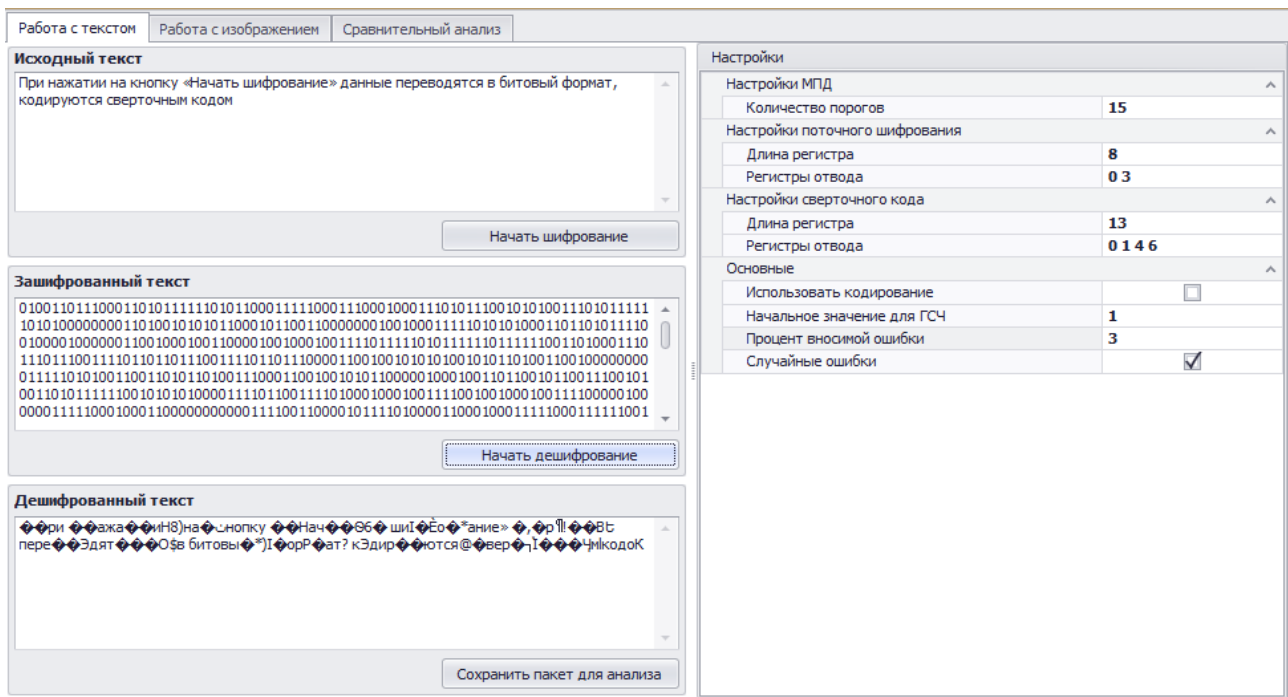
Работа с текстом | Работа с изображением | Сравнительный анализ

Исходный текст

При нажатии на кнопку «Начать шифрование» данные переводятся в битовый формат, кодируются сверточным кодом

Начать шифрование

Зашифрованный текст

0100110111000110101111110101100011111000111000100011101011100101010011101011111
1010100000000110100101010110001011001100000000100100011111010101000110110101110
0100001000000110010001001100001001000100111101111101011111101111111001101000110
1110111001111011011011100111101101110000110010010101010010101101001100100000000
0111110101001100110101101001110001100100101011000001000100110110010110011100101
0011010111110010101010100001111010110011110100010001001111001001000100111100000100
000011111000100011000000000001111001100001011110100001100010001111100011111001

Начать дешифрование

Дешифрованный текст

��ри ��ажа��иН8)на�ꞏнопку ��Нач��8б� шиI�Ёо�*ание» �,�р¶!��Вt пере��Эдят���О$в битовы�*)I�орР�ат? кЭдир��ются@��вер�¬I���ЧмкодоК

Сохранить пакет для анализа

Настройки

Настройки МПД
Количество порогов | 15
Настройки поточного шифрования
Длина регистра | 8
Регистры отвода | 0 3
Настройки сверточного кода
Длина регистра | 13
Регистры отвода | 0 1 4 6
Основные
Использовать кодирование |
Начальное значение для ГСЧ | 1
Процент вносимой ошибки | 3
Случайные ошибки |